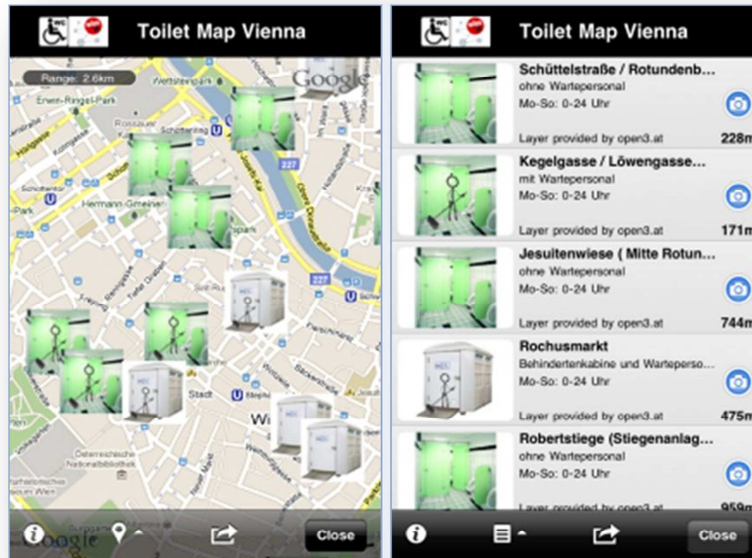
Toilet Map Vienna

Range: 2.6km

Google

Close

Toilet Map Vienna

Schüttelstraße / Rotundenb...
ohne Wartepersonal
Mo-So: 0-24 Uhr
Layer provided by open3.at
228m

Kegelgasse / Löwengasse...
mit Wartepersonal
Mo-So: 0-24 Uhr
Layer provided by open3.at
171m

Jesuitenwiese ( Mitte Rotun...
ohne Wartepersonal
Mo-So: 0-24 Uhr
Layer provided by open3.at
744m

Rochusmarkt
Behindertenkabine und Wartepersо...
Mo-So: 0-24 Uhr
Layer provided by open3.at
475m

Robertstiege (Stiegenanlag...
ohne Wartepersonal
Mo-So: 0-24 Uhr
Layer provided by open3.at
959m

Close